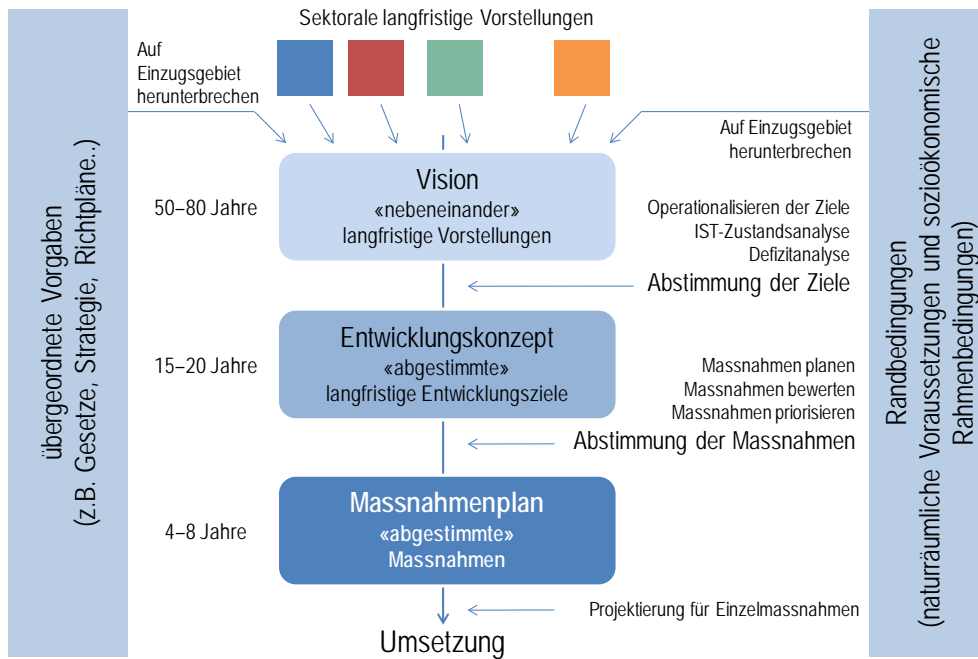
übergeordnete Vorgaben
(z.B. Gesetze, Strategie, Richtpläne..)

Sektorale langfristige Vorstellungen

Auf Einzugsgebiet herunterbrechen

Auf Einzugsgebiet herunterbrechen

50–80 Jahre

Vision
«nebeneinander»
langfristige Vorstellungen

Operationalisieren der Ziele
IST-Zustandsanalyse
Defizitanalyse

Abstimmung der Ziele

15–20 Jahre

Entwicklungskonzept
«abgestimmte»
langfristige Entwicklungsziele

Massnahmen planen
Massnahmen bewerten
Massnahmen priorisieren

Abstimmung der Massnahmen

4–8 Jahre

Massnahmenplan
«abgestimmte»
Massnahmen

Projektierung für Einzelmassnahmen

Umsetzung

Randbedingungen
(naturräumliche Voraussetzungen und sozioökonomische Rahmenbedingungen)